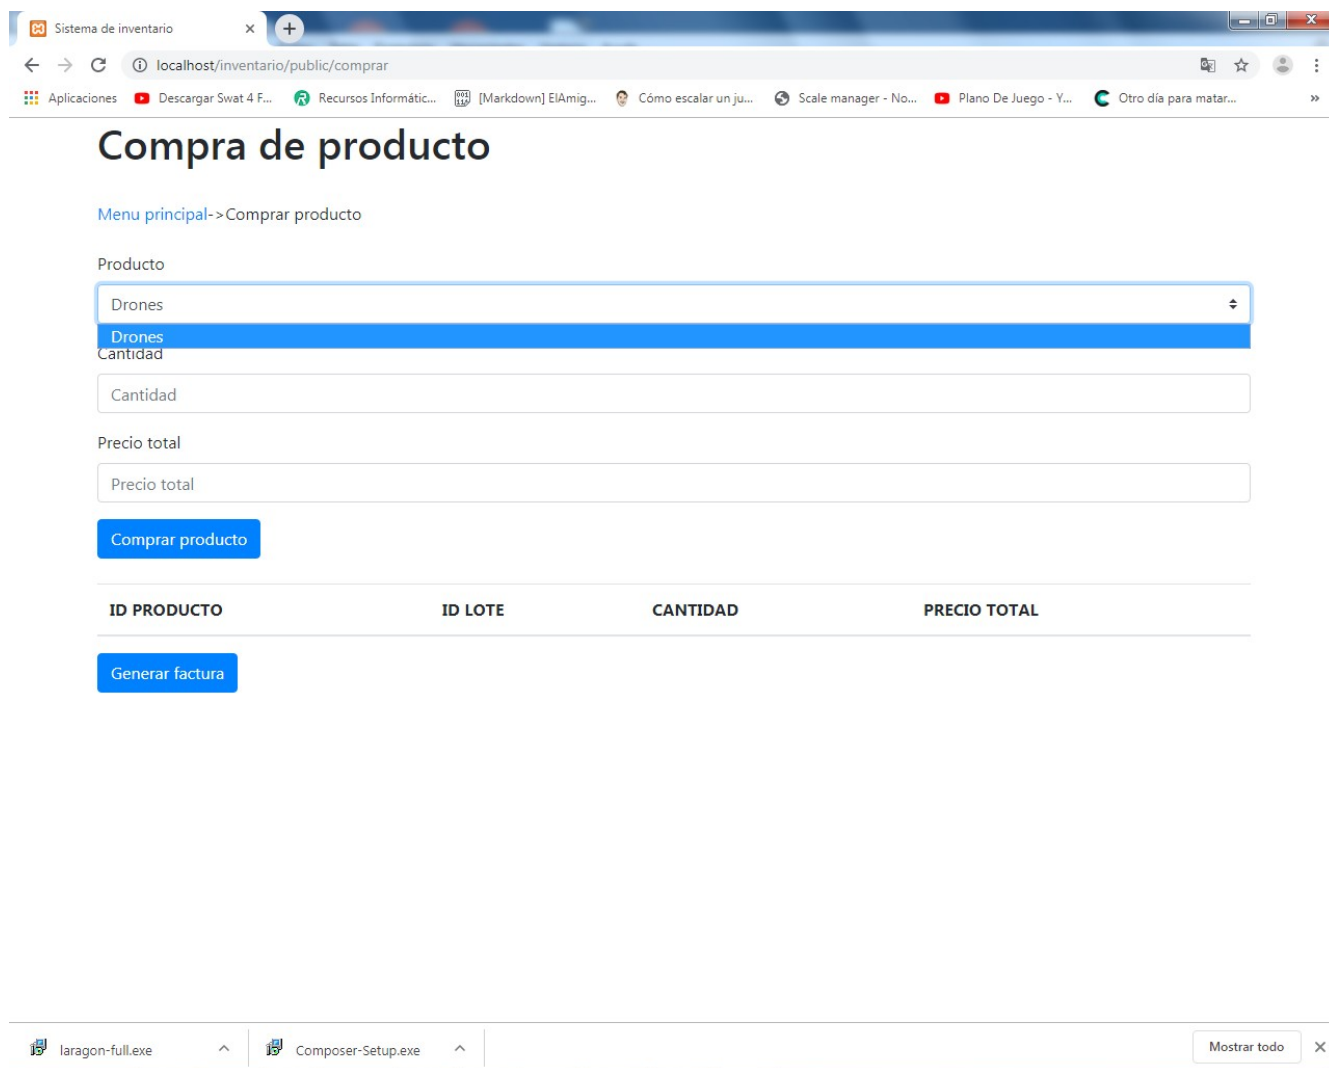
Sistema de inventario

localhost/inventario/public/comprar

Aplicaciones Descargar Swat 4 F... Recursos Informátic... [Markdown] ElAmig... Cómo escalar un ju... Scale manager - No... Plano De Juego - Y... Otro día para matar... »

Compra de producto

Menu principal->Comprar producto

Producto

Drones

Drones

Cantidad

Cantidad

Precio total

Precio total

Comprar producto

| ID PRODUCTO | ID LOTE | CANTIDAD | PRECIO TOTAL |
|---|---|---|---|

Generar factura

laragon-full.exe Composer-Setup.exe Mostrar todo